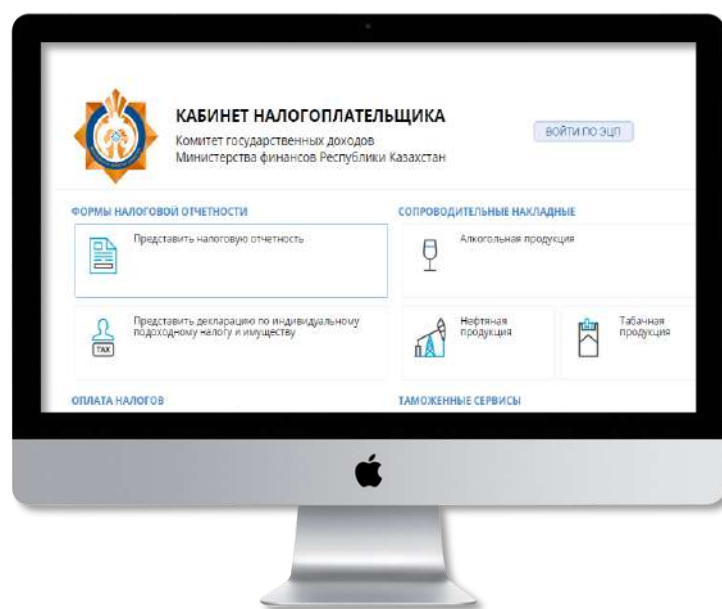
КАБИНЕТ НАЛОГОПЛАТЕЛЬЩИКА
Комитет государственных доходов
Министерства финансов Республики Казахстан

ВОЙТИ ПО ЭЦП

ФОРМЫ НАЛОГОВОЙ ОТЧЕТНОСТИ

Представить налоговую отчетность

Представить декларацию по индивидуальному подоходному налогу и имуществу

TAX

ОПЛАТА НАЛОГОВ

СОПРОВОДИТЕЛЬНЫЕ НАКЛАДНЫЕ

Алкогольная продукция

Нефтяная продукция

Табачная продукция

ТАМОЖЕННЫЕ СЕРВИСЫ